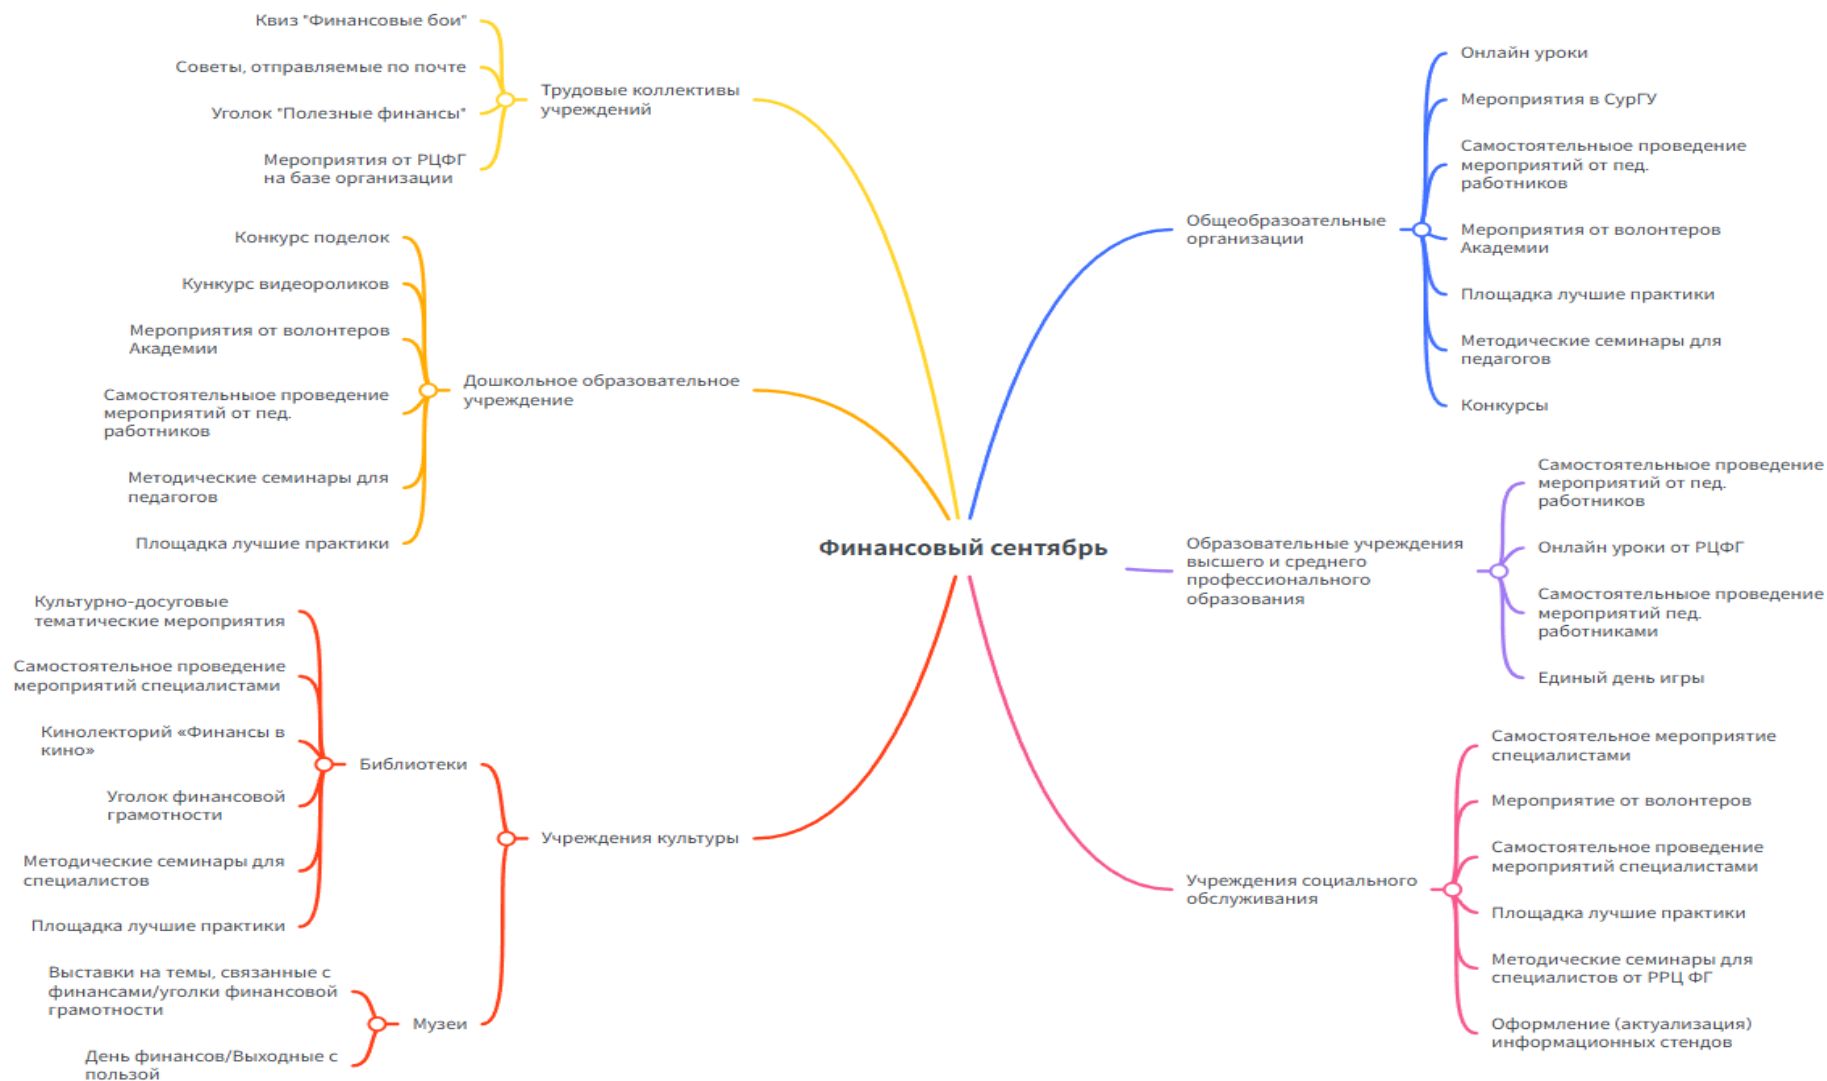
Квиз "Финансовые бои"
Советы, отправляемые по почте
Уголок "Полезные финансы"
Мероприятия от РЦФГ на базе организации

Трудовые коллективы учреждений

Конкурс поделок
Кункурс видеороликов
Мероприятия от волонтеров Академии
Самостоятельное проведение мероприятий от пед. работников
Методические семинары для педагогов
Площадка лучшие практики

Дошкольное образовательное учреждение

Культурно-досуговые тематические мероприятия
Самостоятельное проведение мероприятий специалистами
Кинолекторий «Финансы в кино»
Уголок финансовой грамотности
Методические семинары для специалистов
Площадка лучшие практики

Библиотеки

Выставки на темы, связанные с финансами/уголки финансовой грамотности
День финансов/Выходные с пользой

Музеи

Учреждения культуры

Финансовый сентябрь

Общеобразоательные организации

Онлайн уроки
Мероприятия в СурГУ
Самостоятельное проведение мероприятий от пед. работников
Мероприятия от волонтеров Академии
Площадка лучшие практики
Методические семинары для педагогов
Конкурсы

Образовательные учреждения высшего и среднего профессионального образования

Самостоятельное проведение мероприятий от пед. работников
Онлайн уроки от РЦФГ
Самостоятельное проведение мероприятий пед. работниками
Единый день игры

Учреждения социального обслуживания

Самостоятельное мероприятие специалистами
Мероприятие от волонтеров
Самостоятельное проведение мероприятий специалистами
Площадка лучшие практики
Методические семинары для специалистов от РРЦ ФГ
Оформление (актуализация) информационных стендов